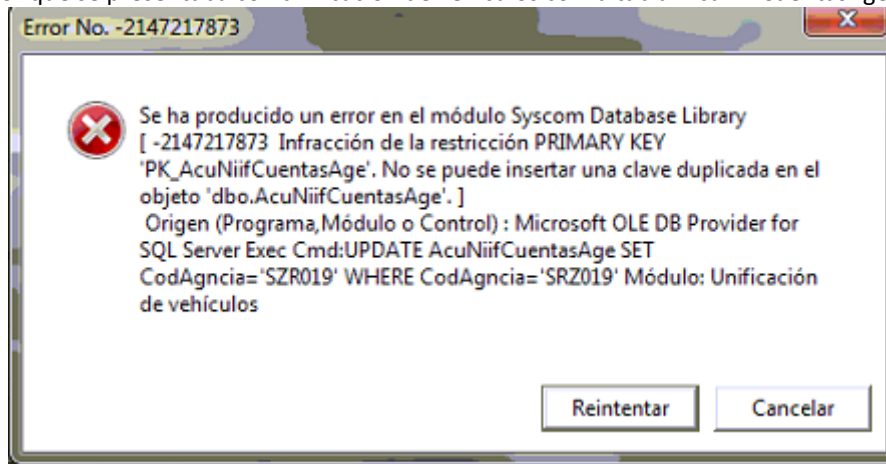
Error No. -2147217873

Se ha producido un error en el módulo Syscom Database Library [ -2147217873 Infracción de la restricción PRIMARY KEY 'PK_AcuNiifCuentasAge'. No se puede insertar una clave duplicada en el objeto 'dbo.AcuNiifCuentasAge'. ]
Origen (Programa,Módulo o Control) : Microsoft OLE DB Provider for SQL Server Exec Cmd:UPDATE AcuNiifCuentasAge SET CodAgncia='SZR019' WHERE CodAgncia='SRZ019' Módulo: Unificación de vehículos

Reintentar Cancelar